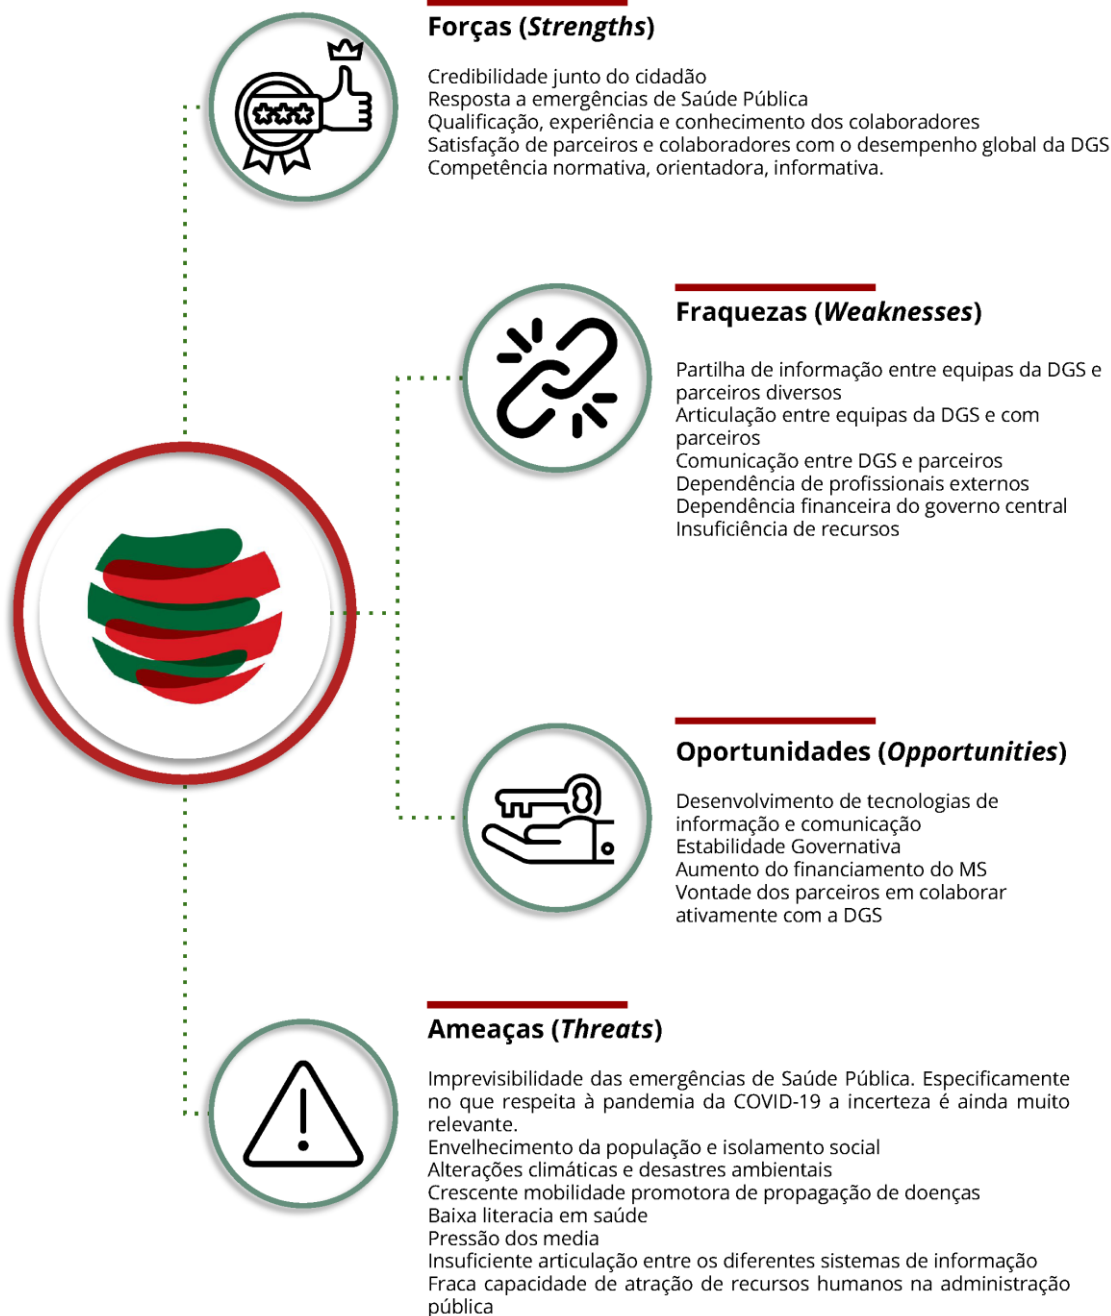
Forças (*Strengths*)

Credibilidade junto do cidadão
Resposta a emergências de Saúde Pública
Qualificação, experiência e conhecimento dos colaboradores
Satisfação de parceiros e colaboradores com o desempenho global da DGS
Competência normativa, orientadora, informativa.

Fraquezas (*Weaknesses*)

Partilha de informação entre equipas da DGS e parceiros diversos
Articulação entre equipas da DGS e com parceiros
Comunicação entre DGS e parceiros
Dependência de profissionais externos
Dependência financeira do governo central
Insuficiência de recursos

Oportunidades (*Opportunities*)

Desenvolvimento de tecnologias de informação e comunicação
Estabilidade Governativa
Aumento do financiamento do MS
Vontade dos parceiros em colaborar ativamente com a DGS

Ameaças (*Threats*)

Imprevisibilidade das emergências de Saúde Pública. Especificamente no que respeita à pandemia da COVID-19 a incerteza é ainda muito relevante.
Envelhecimento da população e isolamento social
Alterações climáticas e desastres ambientais
Crescente mobilidade promotora de propagação de doenças
Baixa literacia em saúde
Pressão dos media
Insuficiente articulação entre os diferentes sistemas de informação
Fraca capacidade de atração de recursos humanos na administração pública